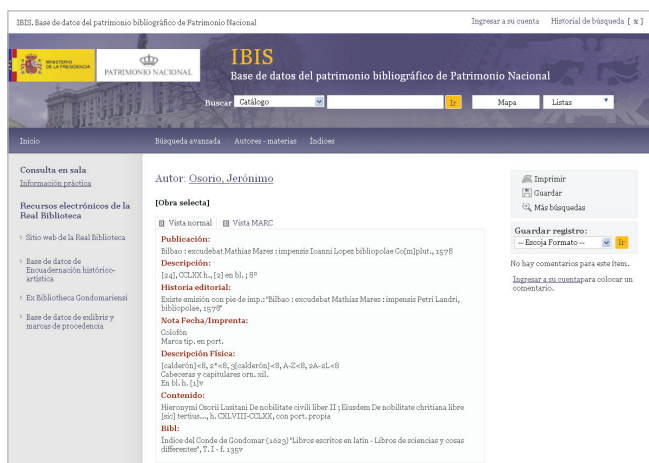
IBIS. Base de datos del patrimonio bibliográfico de Patrimonio Nacional

Ingresar a su cuenta   Historial de búsqueda [ x ]

MINISTERIO DE LA PRESIDENCIA   PATRIMONIO NACIONAL

IBIS
Base de datos del patrimonio bibliográfico de Patrimonio Nacional

Buscar   Catálogo   Ir   Mapa   Listas

Inicio   Búsqueda avanzada   Autores - materias   Índices

Consulta en sala
Información práctica

Recursos electrónicos de la Real Biblioteca

Sitio web de la Real Biblioteca

Base de datos de Encuadernación histórico-artística

Ex Bibliotheca Gondomariensi

Base de datos de exlibris y marcas de procedencia

Autor: Osorio, Jerónimo

[Obra selecta]

Vista normal   Vista MARC

Publicación:
Bilbao : excudebat Mathias Mares : impensis Ioanni Lopez bibliopolae Co[m]plut., 1578

Descripción:
[24], CCLXX h., [2] en bl. ; 8º

Historia editorial:
Existe emisión con pie de imp.: "Bilbao : excudebat Mathias Mares : impensis Petri Landri, bibliopolae, 1578"

Nota Fecha/Imprenta:
Colofón
Marca tip. en port.

Descripción Física:
[calderón]<8, 2*<8, 3[calderón]<8, A-Z<8, 2A-2L<8
Cabeceras y capitulares orn. xil.
En bl. h. [1]v

Contenido:
Hieronymi Osorii Lusitani De nobilitate civili liber II ; Eiusdem De nobilitate chritiana libre [sic] tertius..., h. CXLVIII-CCLXX, con port. propia

Bibl:
Índice del Conde de Gondomar (1623) "Libros escritos en latín - Libros de sciencias y cosas differentes", T. I - f. 135v

Imprimir
Guardar
Más búsquedas

Guardar registro:
-- Escoja Formato --   Ir

No hay comentarios para este ítem.

Ingresar a su cuenta para colocar un comentario.